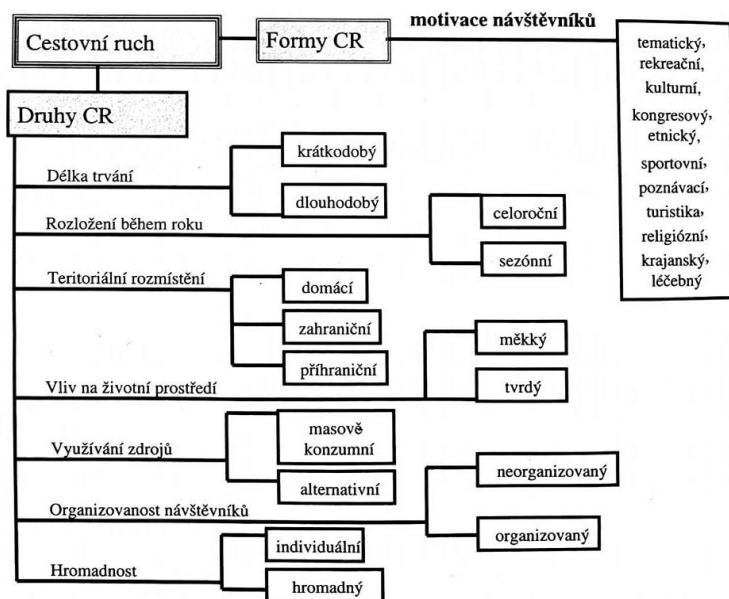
Cestovní ruch

Formy CR

motivace návštěvníků

tematický, rekreační, kulturní, kongresový, etnický, sportovní, poznávací, turistika, religiózní, krajanský, léčebný

Druhy CR

Délka trvání

krátkodobý

dlouhodobý

Rozložení během roku

celoroční

sezónní

Teritoriální rozmístění

domácí

zahraniční

příhraniční

měkký

Vliv na životní prostředí

tvrdý

Využívání zdrojů

masově konzumní

alternativní

neorganizovaný

Organizovanost návštěvníků

organizovaný

individuální

Hromadnost

hromadný